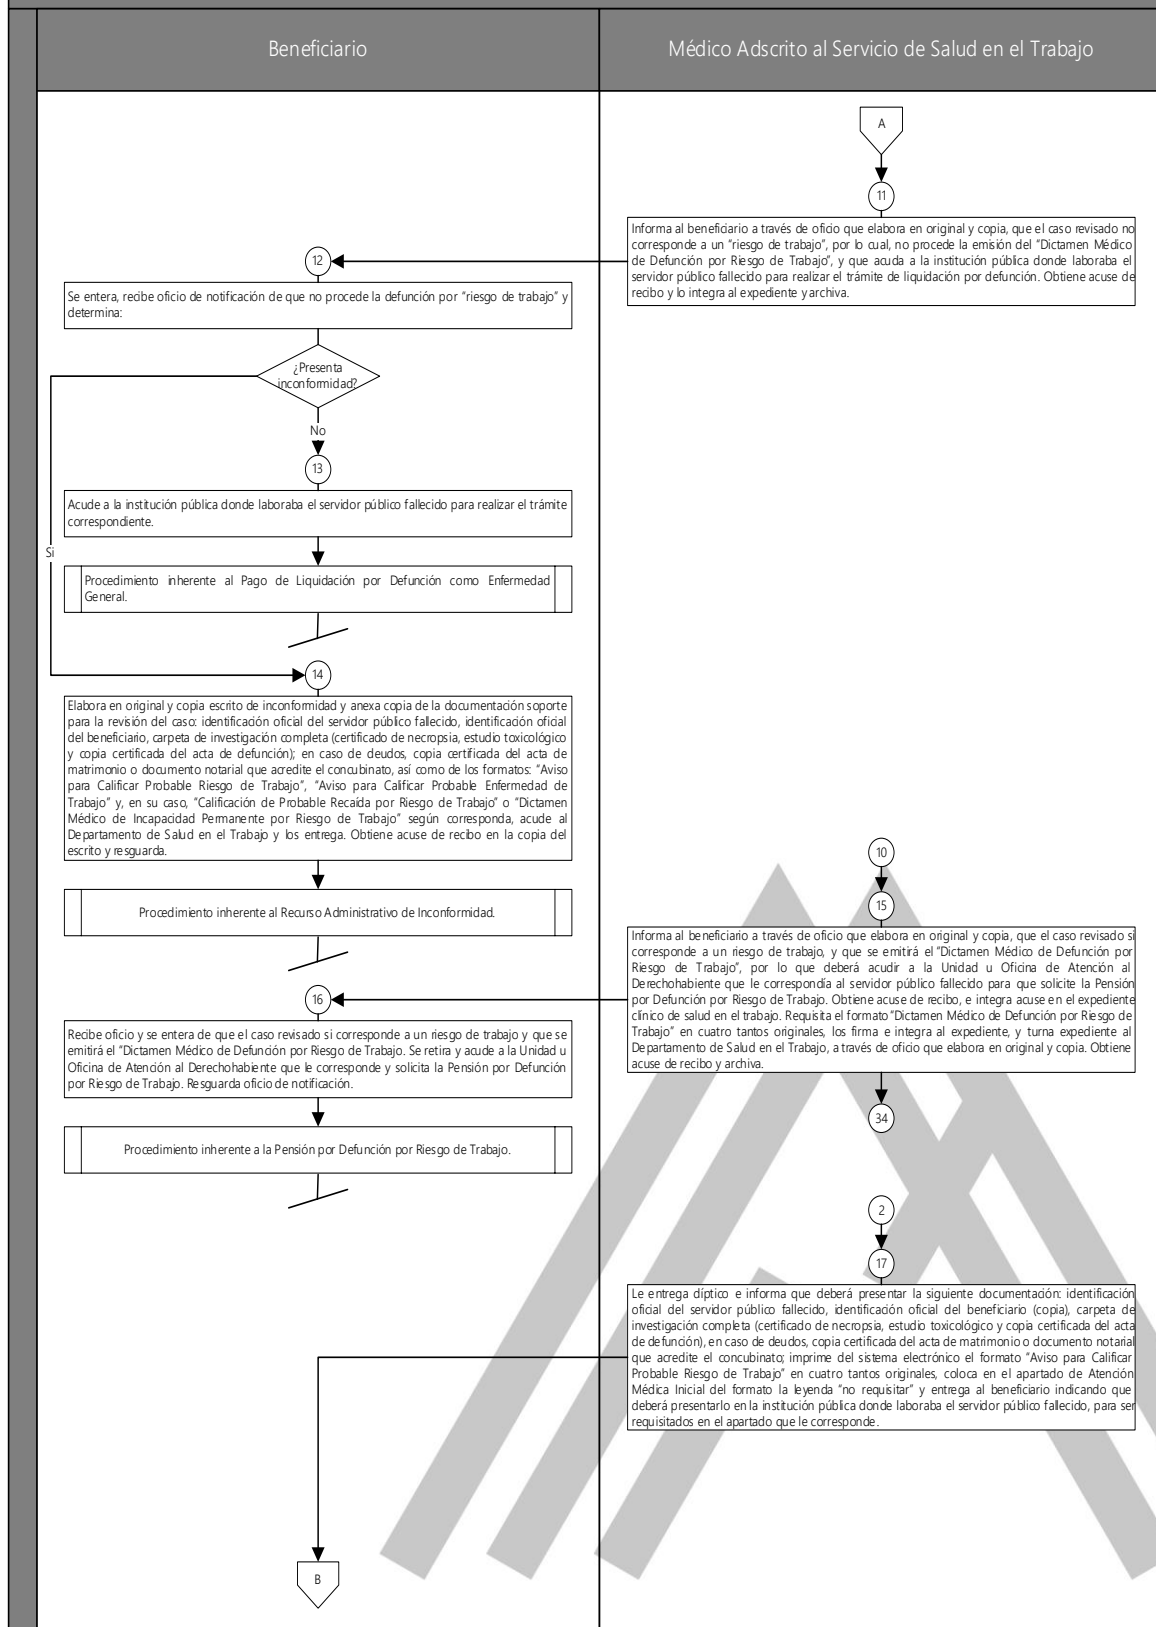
Beneficiario

Médico Adscrito al Servicio de Salud en el Trabajo

A

11

Informa al beneficiario a través de oficio que elabora en original y copia, que el caso revisado no corresponde a un "riesgo de trabajo", por lo cual, no procede la emisión del "Dictamen Médico de Defunción por Riesgo de Trabajo", y que acuda a la institución pública donde laboraba el servidor público fallecido para realizar el trámite de liquidación por defunción. Obtiene acuse de recibo y lo integra al expediente y archiva.

12

Se entera, recibe oficio de notificación de que no procede la defunción por "riesgo de trabajo" y determina:

¿Presenta inconformidad?

No

13

Acude a la institución pública donde laboraba el servidor público fallecido para realizar el trámite correspondiente.

Sí

Procedimiento inherente al Pago de Liquidación por Defunción como Enfermedad General.

14

Elabora en original y copia escrito de inconformidad y anexa copia de la documentación soporte para la revisión del caso: identificación oficial del servidor público fallecido, identificación oficial del beneficiario, carpeta de investigación completa (certificado de necropsia, estudio toxicológico y copia certificada del acta de defunción); en caso de deudos, copia certificada del acta de matrimonio o documento notarial que acredite el concubinato, así como de los formatos: "Aviso para Calificar Probable Riesgo de Trabajo", "Aviso para Calificar Probable Enfermedad de Trabajo" y, en su caso, "Calificación de Probable Recaída por Riesgo de Trabajo" o "Dictamen Médico de Incapacidad Permanente por Riesgo de Trabajo" según corresponda, acude al Departamento de Salud en el Trabajo y los entrega. Obtiene acuse de recibo en la copia del escrito y resguarda.

Procedimiento inherente al Recurso Administrativo de Inconformidad.

10

15

Informa al beneficiario a través de oficio que elabora en original y copia, que el caso revisado si corresponde a un riesgo de trabajo, y que se emitirá el "Dictamen Médico de Defunción por Riesgo de Trabajo", por lo que deberá acudir a la Unidad u Oficina de Atención al Derechohabiente que le correspondía al servidor público fallecido para que solicite la Pensión por Defunción por Riesgo de Trabajo. Obtiene acuse de recibo, e integra acuse en el expediente clínico de salud en el trabajo. Requisita el formato "Dictamen Médico de Defunción por Riesgo de Trabajo" en cuatro tantos originales, los firma e integra al expediente, y turna expediente al Departamento de Salud en el Trabajo, a través de oficio que elabora en original y copia. Obtiene acuse de recibo y archiva.

16

Recibe oficio y se entera de que el caso revisado si corresponde a un riesgo de trabajo y que se emitirá el "Dictamen Médico de Defunción por Riesgo de Trabajo. Se retira y acude a la Unidad u Oficina de Atención al Derechohabiente que le corresponde y solicita la Pensión por Defunción por Riesgo de Trabajo. Resguarda oficio de notificación.

34

Procedimiento inherente a la Pensión por Defunción por Riesgo de Trabajo.

2

17

Le entrega díptico e informa que deberá presentar la siguiente documentación: identificación oficial del servidor público fallecido, identificación oficial del beneficiario (copia), carpeta de investigación completa (certificado de necropsia, estudio toxicológico y copia certificada del acta de defunción), en caso de deudos, copia certificada del acta de matrimonio o documento notarial que acredite el concubinato; imprime del sistema electrónico el formato "Aviso para Calificar Probable Riesgo de Trabajo" en cuatro tantos originales, coloca en el apartado de Atención Médica Inicial del formato la leyenda "no requisitar" y entrega al beneficiario indicando que deberá presentarlo en la institución pública donde laboraba el servidor público fallecido, para ser requisitados en el apartado que le corresponde.

B